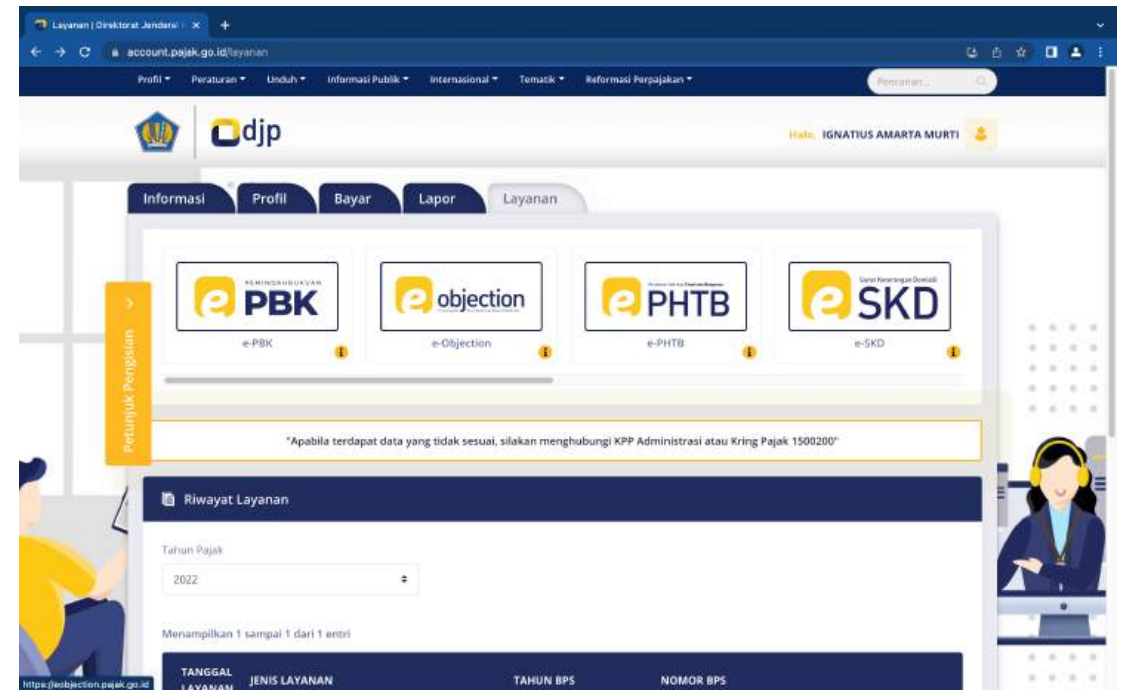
Layanan | Direktorat Jenderal

account.pajak.go.id/layanan

Profil ▾ Peraturan ▾ Unduh ▾ Informasi Publik ▾ Internasional ▾ Tematik ▾ Reformasi Perpajakan ▾

Pencarian...

djp

Halo, IGNATIUS AMARTA MURTI

Informasi Profil Bayar Lapor Layanan

PEMINDAHBUKUAN
e PBK
e-PBK

e objection
e-Objection

e PHTB
e-PHTB

Surat Keterangan Domisili
e SKD
e-SKD

Petunjuk Pengisian

"Apabila terdapat data yang tidak sesuai, silakan menghubungi KPP Administrasi atau Kring Pajak 1500200"

Riwayat Layanan

Tahun Pajak

2022

Menampilkan 1 sampai 1 dari 1 entri

| TANGGAL LAYANAN | JENIS LAYANAN | TAHUN BPS | NOMOR BPS |
|---|---|---|---|

https://eobjection.pajak.go.id